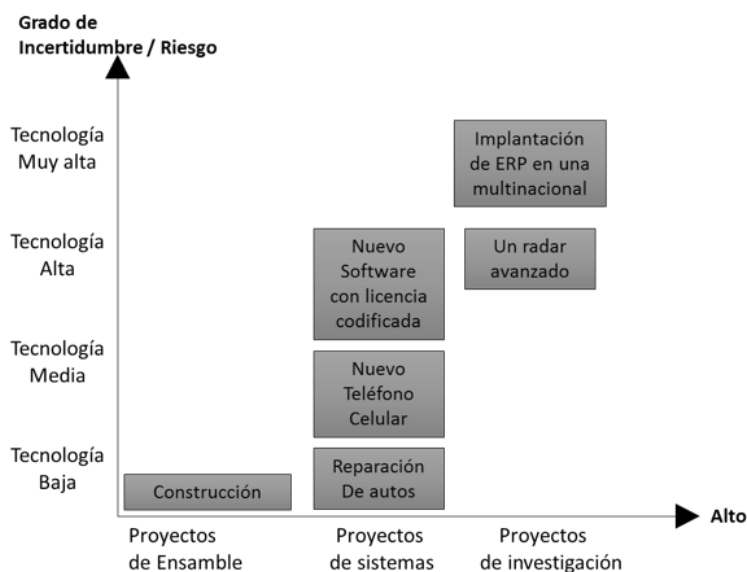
Grado de Incertidumbre / Riesgo

Tecnología Muy alta

Tecnología Alta

Tecnología Media

Tecnología Baja

Implantación de ERP en una multinacional

Nuevo Software con licencia codificada

Un radar avanzado

Nuevo Teléfono Celular

Reparación De autos

Construcción

Alto

Proyectos de Ensamble

Proyectos de sistemas

Proyectos de investigación